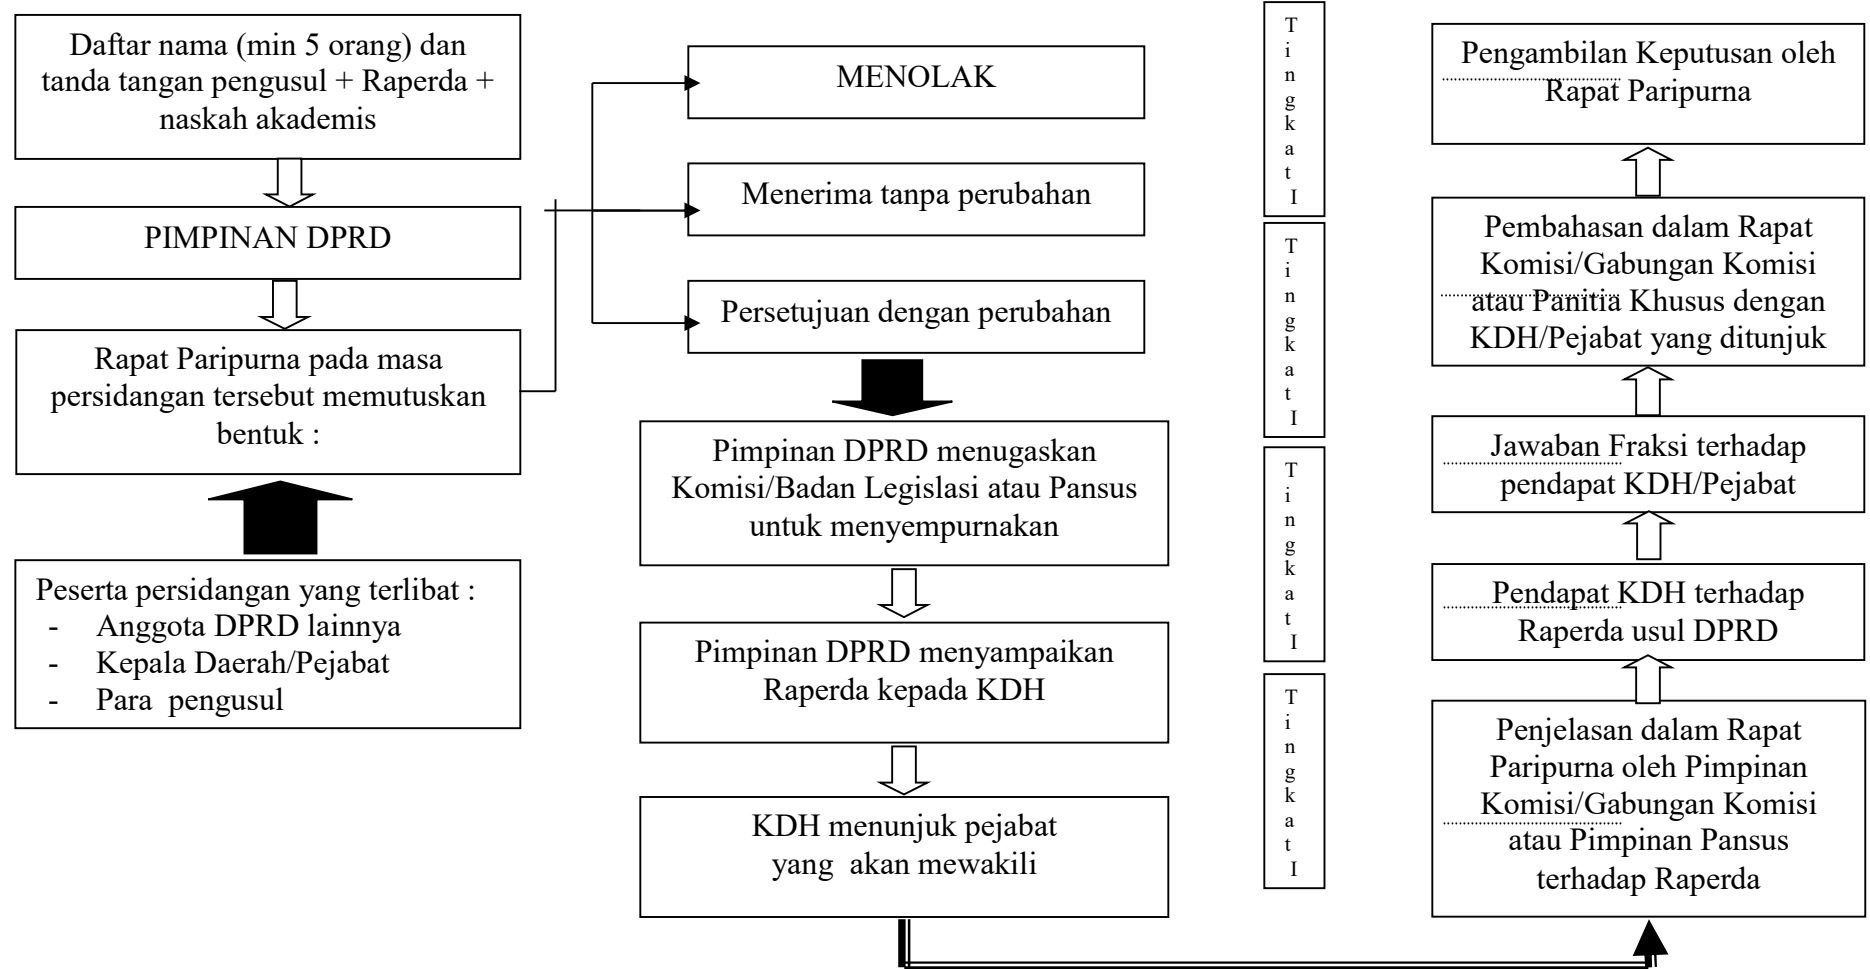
Daftar nama (min 5 orang) dan tanda tangan pengusul + Raperda + naskah akademis

PIMPINAN DPRD

Rapat Paripurna pada masa persidangan tersebut memutuskan bentuk :

Peserta persidangan yang terlibat :
- Anggota DPRD lainnya
- Kepala Daerah/Pejabat
- Para pengusul

MENOLAK

Menerima tanpa perubahan

Persetujuan dengan perubahan

Pimpinan DPRD menugaskan Komisi/Badan Legislasi atau Pansus untuk menyempurnakan

Pimpinan DPRD menyampaikan Raperda kepada KDH

KDH menunjuk pejabat yang akan mewakili

Tingkat I

Tingkat I

Tingkat I

Tingkat I

Pengambilan Keputusan oleh Rapat Paripurna

Pembahasan dalam Rapat Komisi/Gabungan Komisi atau Panitia Khusus dengan KDH/Pejabat yang ditunjuk

Jawaban Fraksi terhadap pendapat KDH/Pejabat

Pendapat KDH terhadap Raperda usul DPRD

Penjelasan dalam Rapat Paripurna oleh Pimpinan Komisi/Gabungan Komisi atau Pimpinan Pansus terhadap Raperda